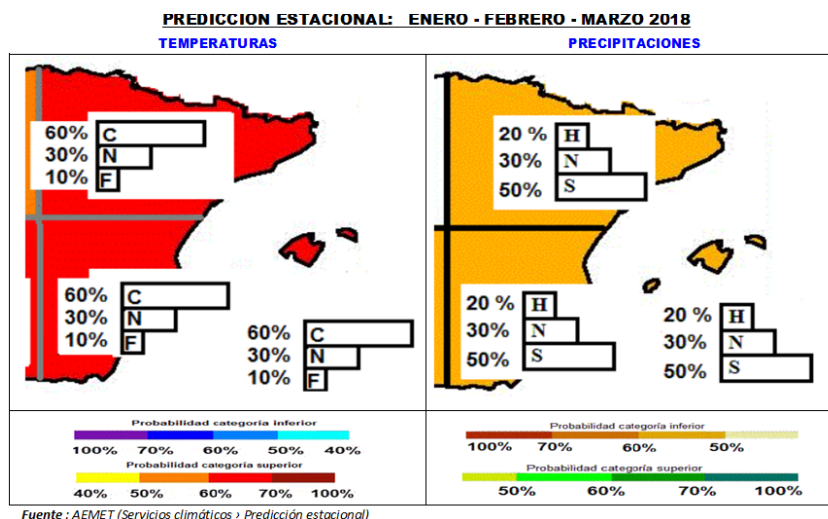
PREDICCION ESTACIONAL: ENERO - FEBRERO - MARZO 2018

TEMPERATURAS

60% C
30% N
10% F

60% C
30% N
10% F

60% C
30% N
10% F

PRECIPITACIONES

20 % H
30% N
50% S

20 % H
30% N
50% S

20 % H
30% N
50% S

Probabilidad categoría inferior
100% 70% 60% 50% 40%
Probabilidad categoría superior
40% 50% 60% 70% 100%

Probabilidad categoría inferior
100% 70% 60% 50%
Probabilidad categoría superior
50% 60% 70% 100%

Fuente : AEMET (Servicios climáticos › Predicción estacional)